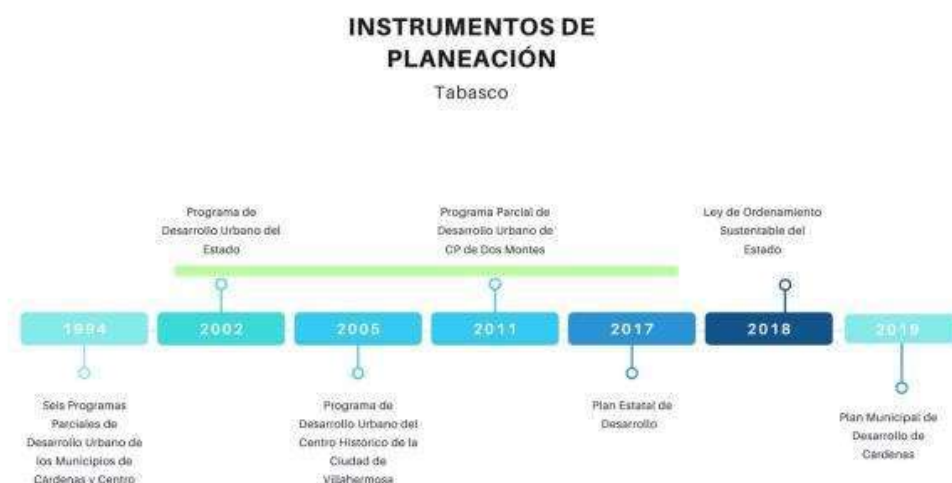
INSTRUMENTOS DE PLANEACIÓN

Tabasco

Programa de Desarrollo Urbano del Estado

Programa Parcial de Desarrollo Urbano de CP de Dos Montes

Ley de Ordenamiento Sustentable del Estado

1994

2002

2005

2011

2017

2018

2019

Seis Programas Parciales de Desarrollo Urbano de los Municipios de Cardenas y Centro

Programa de Desarrollo Urbano del Centro Histórico de la Ciudad de Villahermosa

Plan Estatal de Desarrollo

Plan Municipal de Desarrollo de Cardenas